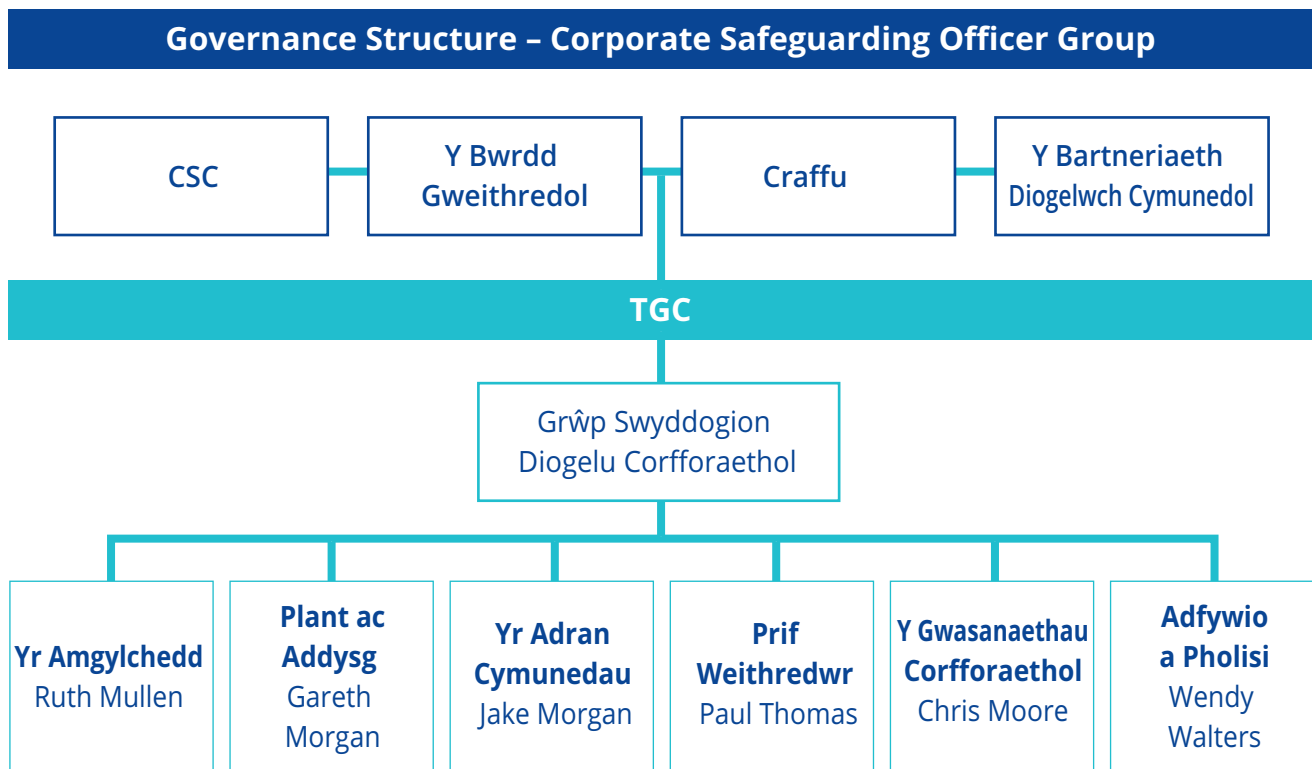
Governance Structure – Corporate Safeguarding Officer Group

CSC

Y Bwrdd Gweithredol

Craffu

Y Bartneriaeth Diogelwch Cymunedol

TGC

Grŵp Swyddogion Diogelu Corfforaethol

Yr Amgylchedd
Ruth Mullen

Plant ac Addysg
Gareth Morgan

Yr Adran Cymunedau
Jake Morgan

Prif Weithredwr
Paul Thomas

Y Gwasanaethau Corfforaethol
Chris Moore

Adfywio a Pholisi
Wendy Walters